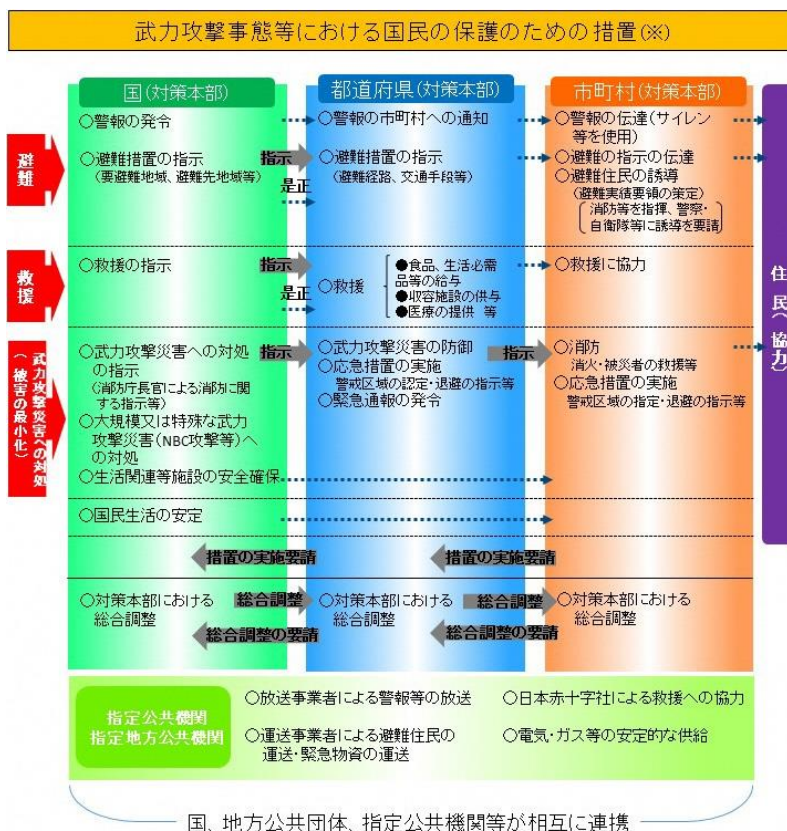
武力攻撃事態等における国民の保護のための措置(※)

国(対策本部)

都道府県(対策本部)

市町村(対策本部)

避難

○警報の発令

○警報の市町村への通知

○警報の伝達(サイレン等を使用)

○避難措置の指示
(要避難地域、避難先地域等)

指示

是正

○避難措置の指示
(避難経路、交通手段等)

○避難の指示の伝達
○避難住民の誘導
(避難実施要領の策定)
消防等を指揮、警察・自衛隊等に誘導を要請

救援

○救援の指示

指示

是正

○救援
●食品、生活必需品等の給与
●収容施設の供与
●医療の提供 等

○救援に協力

武力攻撃災害への対処(被害の最小化)

○武力攻撃災害への対処の指示
(消防庁長官による消防に関する指示等)
○大規模又は特殊な武力攻撃災害(NBC攻撃等)への対処
○生活関連等施設の安全確保

指示

○武力攻撃災害の防御
○応急措置の実施
警戒区域の設定・退避の指示等
○緊急通報の発令

指示

○消防
消火・被災者の救援等
○応急措置の実施
警戒区域の指定・退避の指示等

○国民生活の安定

措置の実施要請

措置の実施要請

○対策本部における総合調整

総合調整

○対策本部における総合調整

総合調整

○対策本部における総合調整

総合調整の要請

総合調整の要請

住民(協力)

指定公共機関
指定地方公共機関

○放送事業者による警報等の放送

○日本赤十字社による救援への協力

○運送事業者による避難住民の運送・緊急物資の運送

○電気・ガス等の安定的な供給

国、地方公共団体、指定公共機関等が相互に連携